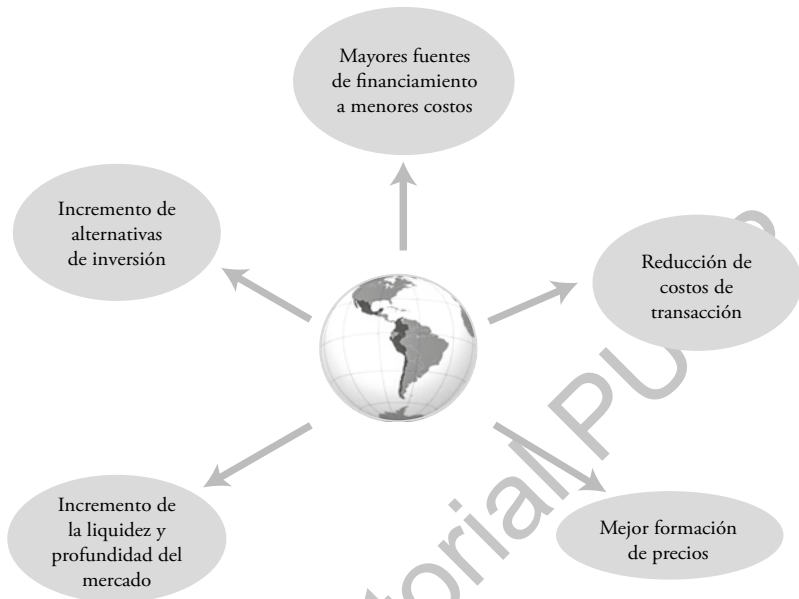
Mayores fuentes de financiamiento a menores costos

Incremento de alternativas de inversión

Reducción de costos de transacción

Incremento de la liquidez y profundidad del mercado

Mejor formación de precios

Editorial PUCP